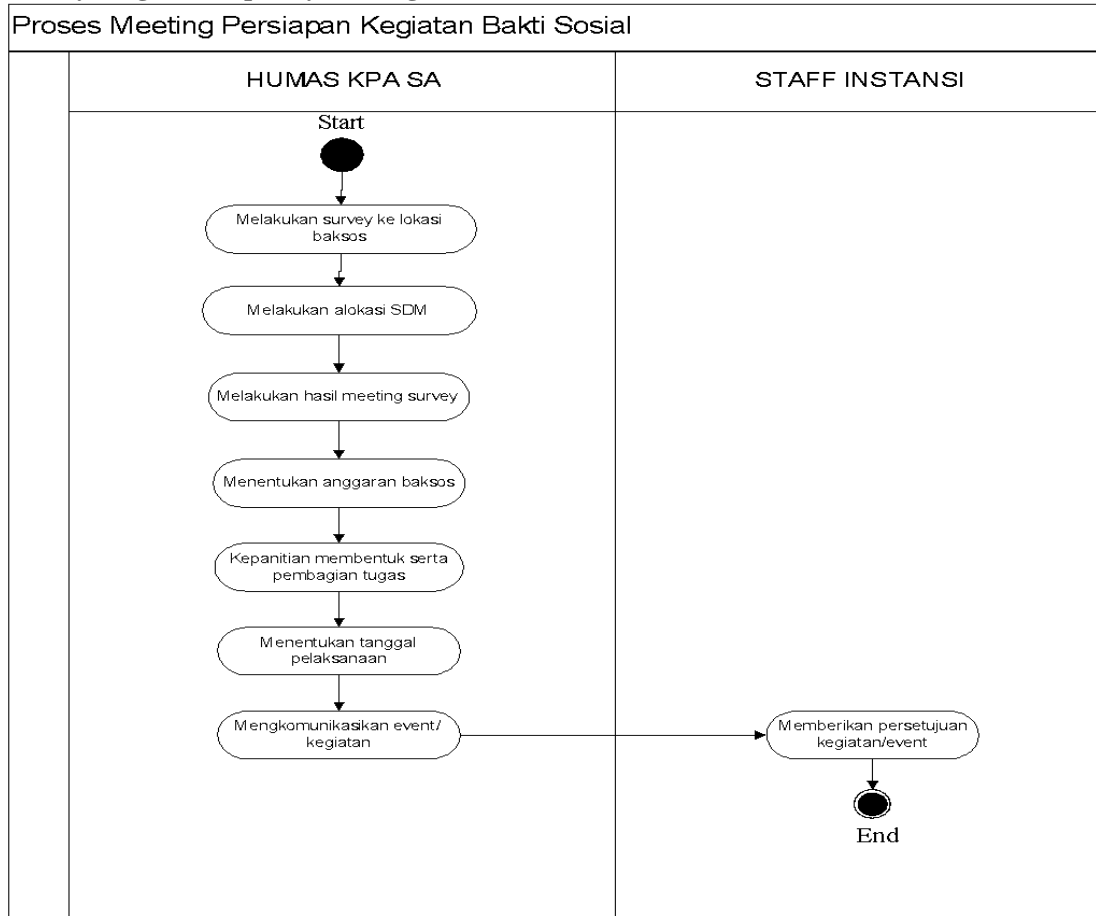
Proses Meeting Persiapan Kegiatan Bakti Sosial

HUMAS KPA SA

STAFF INSTANSI

Start

Melakukan survey ke lokasi baksos

Melakukan alokasi SDM

Melakukan hasil meeting survey

Menentukan anggaran baksos

Kepanitian membentuk serta pembagian tugas

Menentukan tanggal pelaksanaan

Mengkomunikasikan event/ kegiatan

Memberikan persetujuan kegiatan/event

End